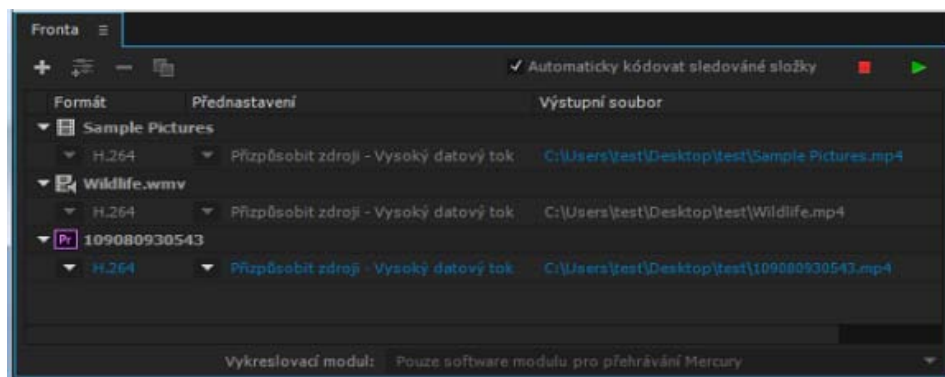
Fronta ≡

✓ Automaticky kódovat sledované složky

| Formát | Přednastavení | Výstupní soubor |
|---|---|---|
| Sample Pictures | | |
| H.264 | Přizpůsobit zdroji - Vysoký datový tok | C:\Users\test\Desktop\test\Sample Pictures.mp4 |
| Wildlife.wmv | | |
| H.264 | Přizpůsobit zdroji - Vysoký datový tok | C:\Users\test\Desktop\test\Wildlife.mp4 |
| Pr 109080930543 | | |
| H.264 | Přizpůsobit zdroji - Vysoký datový tok | C:\Users\test\Desktop\test\109080930543.mp4 |

Vykreslovací modul: Pouze software modulu pro přehrávání Mercury